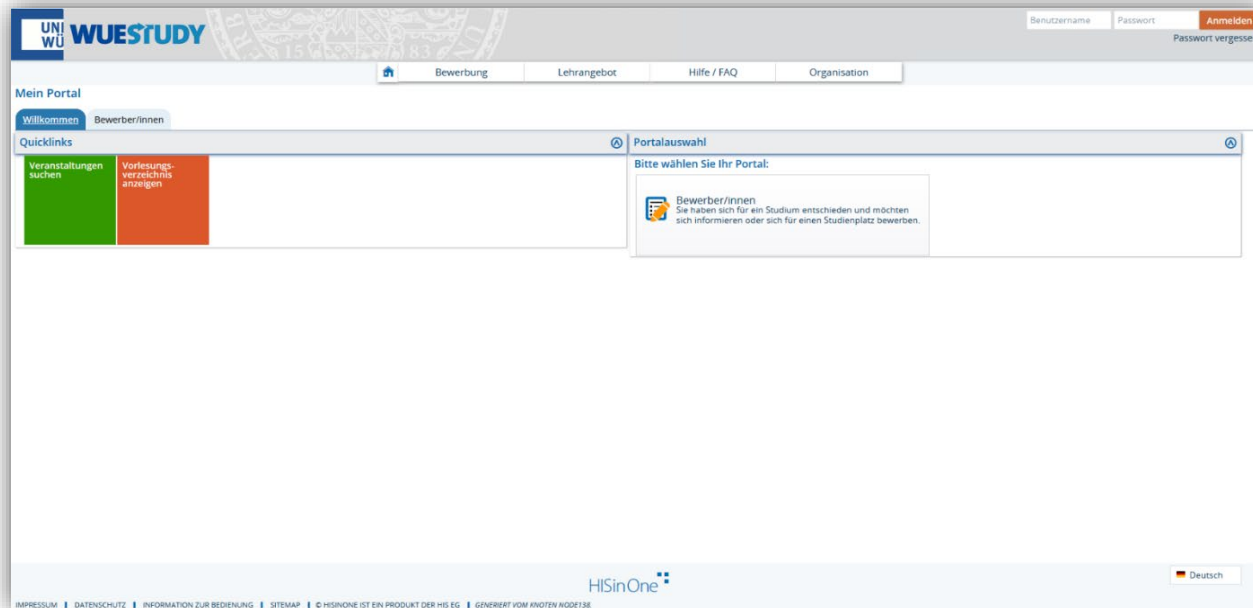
UNI WÜ WUESTUDY

Benutzername Passwort Anmelden
Passwort vergesse

Bewerbung Lehrangebot Hilfe / FAQ Organisation

Mein Portal

Willkommen Bewerber/innen

Quicklinks

Veranstaltungen suchen

Vorlesungsverzeichnis anzeigen

Portalauswahl

Bitte wählen Sie Ihr Portal:

Bewerber/innen
Sie haben sich für ein Studium entschieden und möchten sich informieren oder sich für einen Studienplatz bewerben.

HISinOne

Deutsch

IMPRESSUM | DATENSCHUTZ | INFORMATION ZUR BEDIENUNG | SITEMAP | © HISINONE IST EIN PRODUKT DER HIS EG | GENERIERT VOM KNOTEN NODE138.